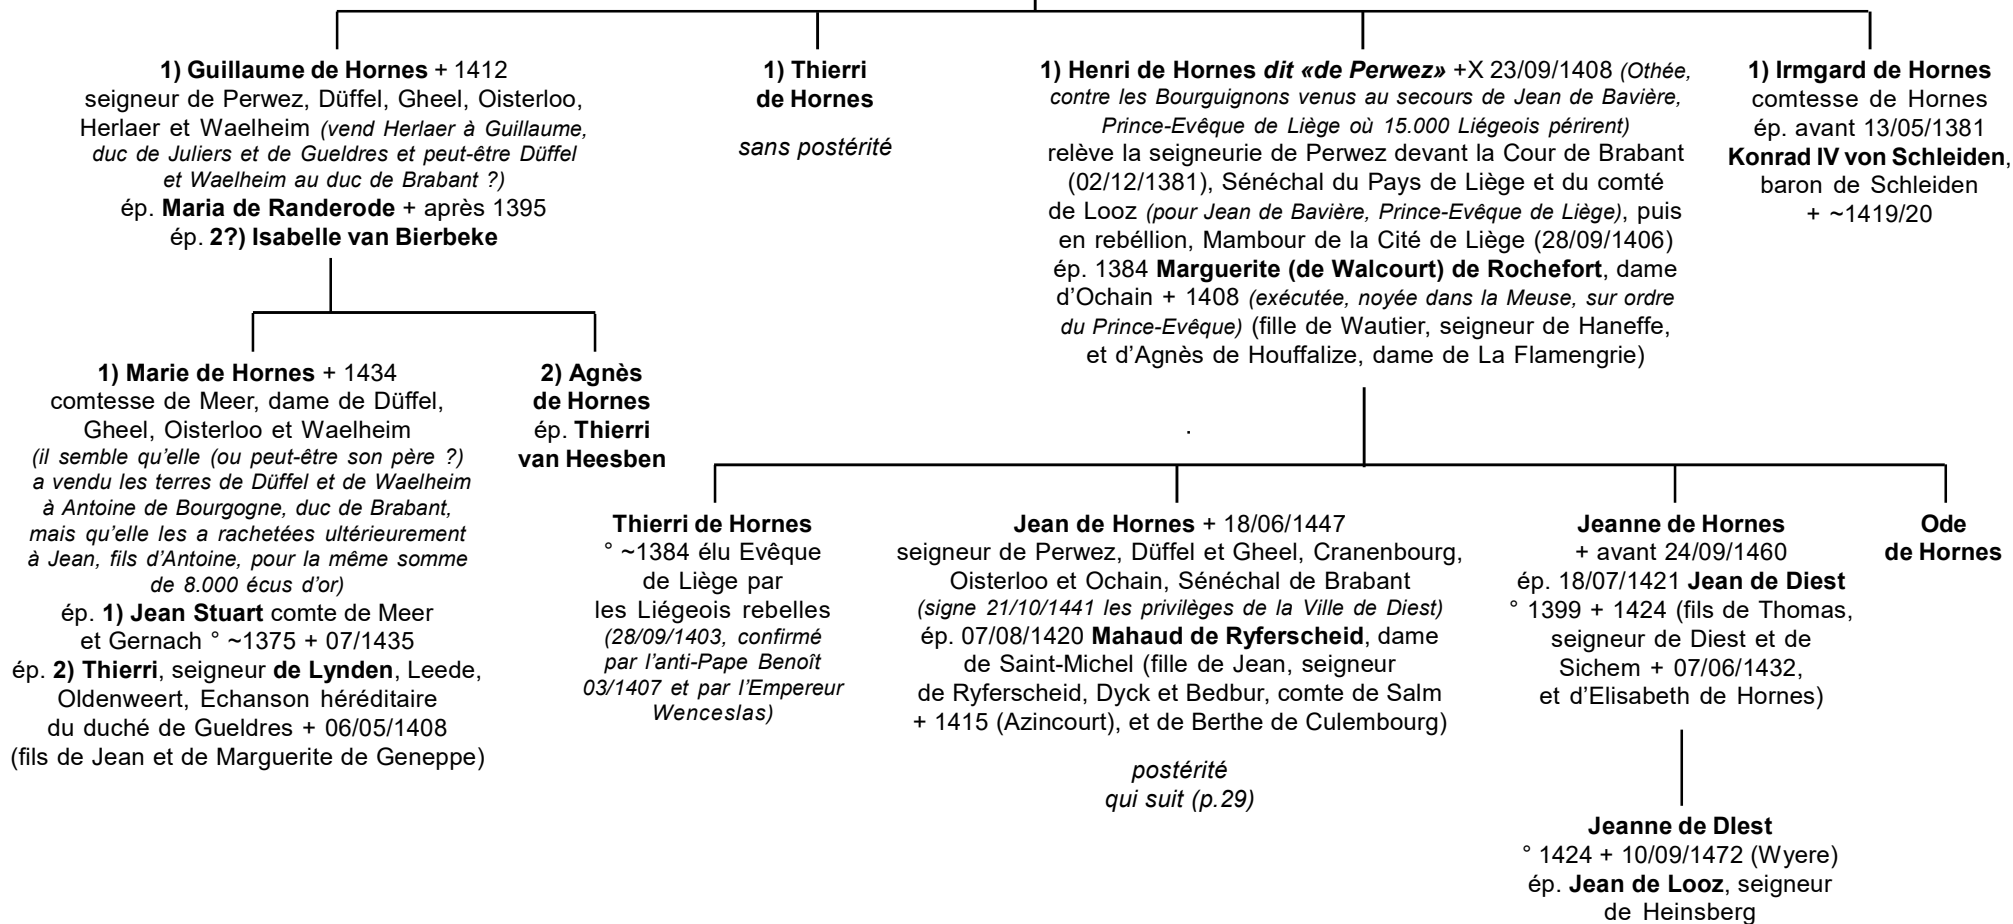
**1) Guillaume de Hornes** + 1412
seigneur de Perwez, Düffel, Gheel, Oisterloo, Herlaer et Waelheim *(vend Herlaer à Guillaume, duc de Juliers et de Gueldres et peut-être Düffel et Waelheim au duc de Brabant ?)*
ép. **Maria de Randerode** + après 1395
ép. **2?) Isabelle van Bierbeke**

**1) Thierri de Hornes**
*sans postérité*

**1) Henri de Hornes** ***dit «de Perwez»*** +X 23/09/1408 *(Othée, contre les Bourguignons venus au secours de Jean de Bavière, Prince-Evêque de Liège où 15.000 Liégeois périrent)*
relève la seigneurie de Perwez devant la Cour de Brabant (02/12/1381), Sénéchal du Pays de Liège et du comté de Looz *(pour Jean de Bavière, Prince-Evêque de Liège)*, puis en rebéllion, Mambour de la Cité de Liège (28/09/1406)
ép. 1384 **Marguerite (de Walcourt) de Rochefort**, dame d'Ochain + 1408 *(exécutée, noyée dans la Meuse, sur ordre du Prince-Evêque)* (fille de Wautier, seigneur de Haneffe, et d'Agnès de Houffalize, dame de La Flamengrie)

**1) Irmgard de Hornes**
comtesse de Hornes
ép. avant 13/05/1381
**Konrad IV von Schleiden**, baron de Schleiden
+ ~1419/20

**1) Marie de Hornes** + 1434
comtesse de Meer, dame de Düffel, Gheel, Oisterloo et Waelheim
*(il semble qu'elle (ou peut-être son père ?) a vendu les terres de Düffel et de Waelheim à Antoine de Bourgogne, duc de Brabant, mais qu'elle les a rachetées ultérieurement à Jean, fils d'Antoine, pour la même somme de 8.000 écus d'or)*
ép. **1) Jean Stuart** comte de Meer et Gernach ° ~1375 + 07/1435
ép. **2) Thierri**, seigneur **de Lynden**, Leede, Oldenweert, Echanson héréditaire du duché de Gueldres + 06/05/1408 (fils de Jean et de Marguerite de Geneppe)

**2) Agnès de Hornes**
ép. **Thierri van Heesben**

**Thierri de Hornes**
° ~1384 élu Evêque de Liège par les Liégeois rebelles *(28/09/1403, confirmé par l'anti-Pape Benoît 03/1407 et par l'Empereur Wenceslas)*

**Jean de Hornes** + 18/06/1447
seigneur de Perwez, Düffel et Gheel, Cranenbourg, Oisterloo et Ochain, Sénéchal de Brabant
*(signe 21/10/1441 les privilèges de la Ville de Diest)*
ép. 07/08/1420 **Mahaud de Ryferscheid**, dame de Saint-Michel (fille de Jean, seigneur de Ryferscheid, Dyck et Bedbur, comte de Salm + 1415 (Azincourt), et de Berthe de Culembourg)

*postérité qui suit (p.29)*

**Jeanne de Hornes**
+ avant 24/09/1460
ép. 18/07/1421 **Jean de Diest**
° 1399 + 1424 (fils de Thomas, seigneur de Diest et de Sichem + 07/06/1432, et d'Elisabeth de Hornes)

**Ode de Hornes**

**Jeanne de DIest**
° 1424 + 10/09/1472 (Wyere)
ép. **Jean de Looz**, seigneur de Heinsberg